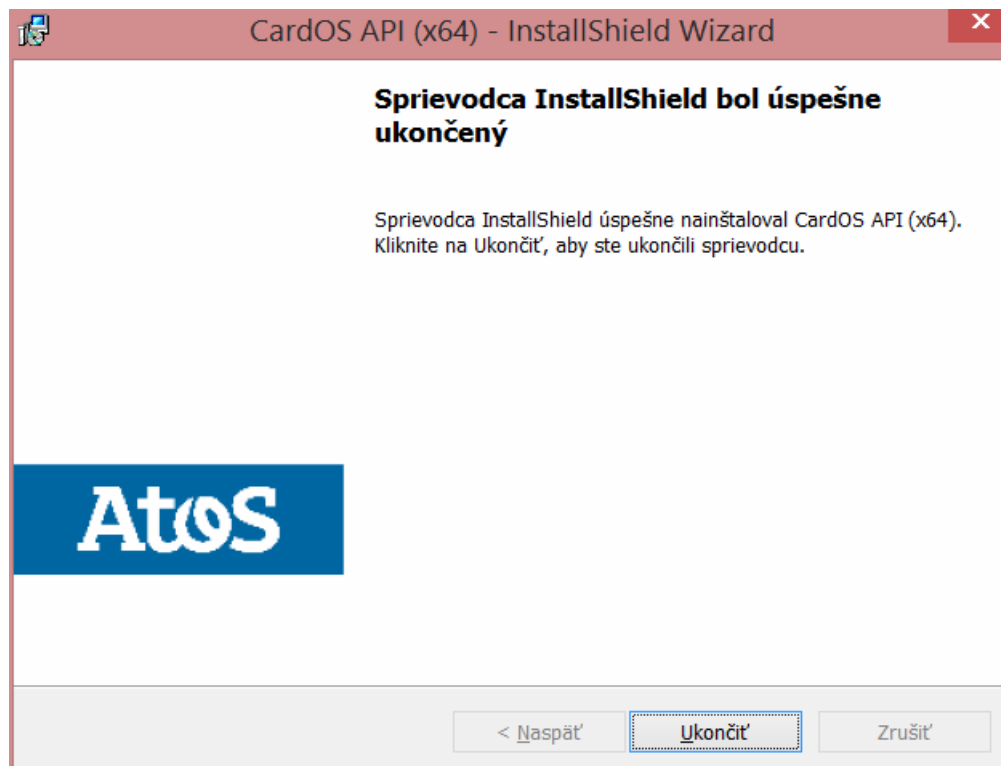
CardOS API (x64) - InstallShield Wizard

Sprievodca InstallShield bol úspešne ukončený

Sprievodca InstallShield úspešne nainštaloval CardOS API (x64). Kliknite na Ukončiť, aby ste ukončili sprievodcu.

AtoS

< Naspäť

Ukončiť

Zrušiť